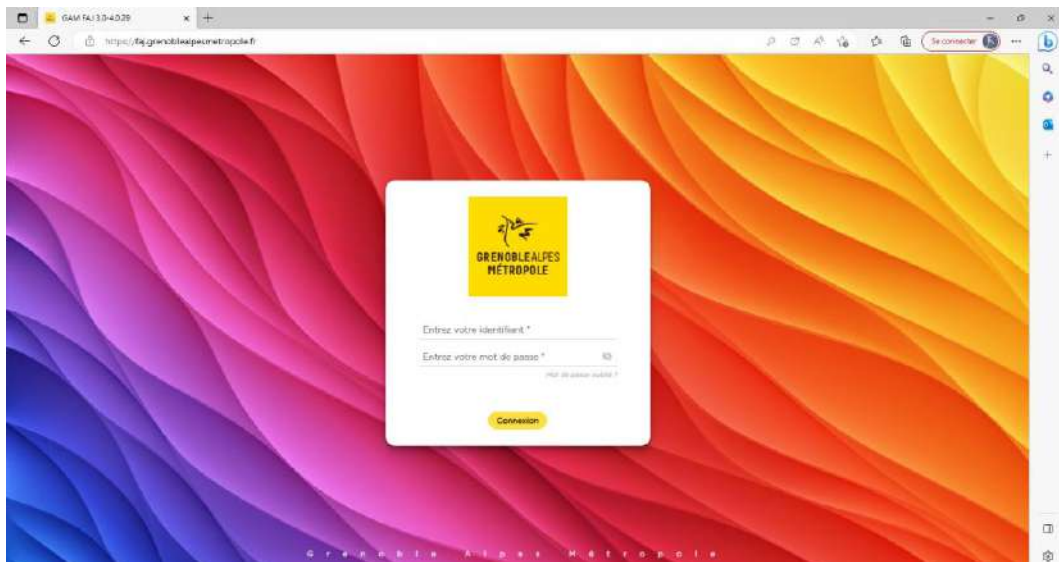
GAM FAJ 3.0-4.0.29

https://faj.grenoblealpesmetropole.fr

Se connecter

GRENOBLEALPES MÉTROPOLE

Entrez votre identifiant *

Entrez votre mot de passe *

Mot de passe oublié ?

Connexion

Grenoble Alpes Métropole